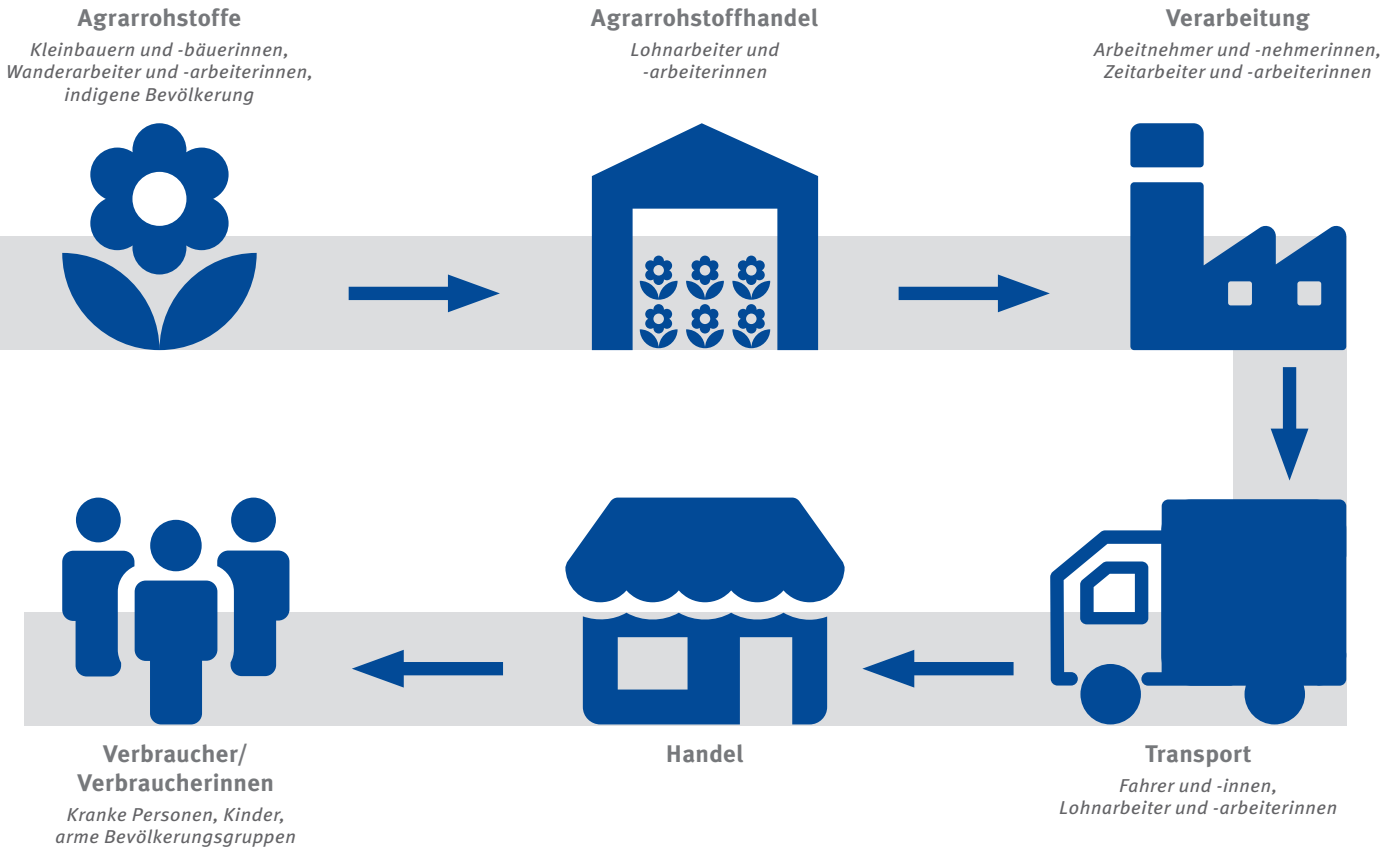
Agrarrohstoffe
Kleinbauern und -bäuerinnen, Wanderarbeiter und -arbeiterinnen, indigene Bevölkerung

Agrarrohstoffhandel
Lohnarbeiter und -arbeiterinnen

Verarbeitung
Arbeitnehmer und -nehmerinnen, Zeitarbeiter und -arbeiterinnen

Verbraucher/ Verbraucherinnen
Kranke Personen, Kinder, arme Bevölkerungsgruppen

Handel

Transport
Fahrer und -innen, Lohnarbeiter und -arbeiterinnen